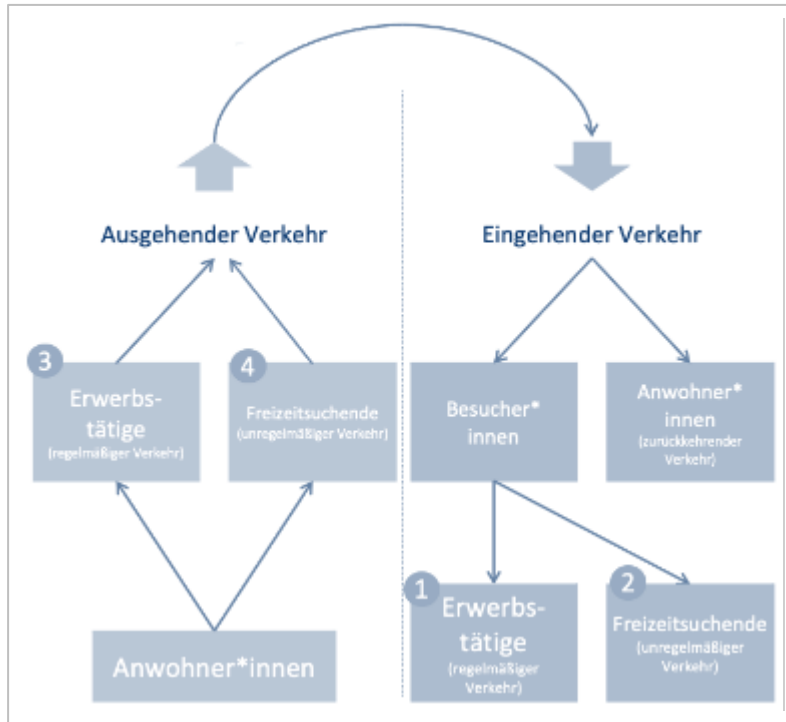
Ausgehender Verkehr

Eingehender Verkehr

3
Erwerbstätige
(regelmäßiger Verkehr)

4
Freizeitsuchende
(unregelmäßiger Verkehr)

Besucher* innen

Anwohner* innen
(zurückkehrender Verkehr)

Anwohner*innen

1
Erwerbstätige
(regelmäßiger Verkehr)

2
Freizeitsuchende
(unregelmäßiger Verkehr)